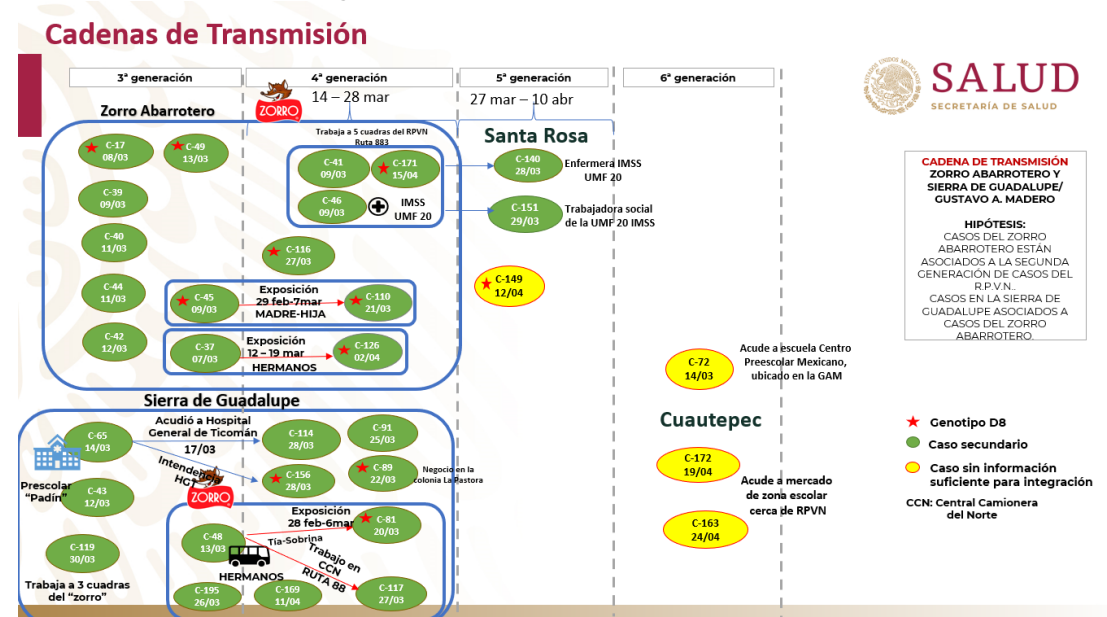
Cadenas de Transmisión

3ª generación | 4ª generación | 5ª generación | 6ª generación

14 – 28 mar
27 mar – 10 abr

SALUD
SECRETARÍA DE SALUD

Zorro Abarrotero
ZORRO

C-17 08/03
C-49 13/03
C-39 09/03
C-40 11/03
C-44 11/03
C-42 12/03

Trabaja a 5 cuadras del RPVN Ruta 883
C-41 09/03
C-171 15/04
C-46 09/03
IMSS UMF 20

Santa Rosa
C-140 28/03 Enfermera IMSS UMF 20
C-151 29/03 Trabajadora social de la UMF 20 IMSS

C-116 27/03
C-149 12/04

C-45 09/03 Exposición 29 feb-7mar MADRE-HIJA C-110 21/03
C-37 07/03 Exposición 12 – 19 mar HERMANOS C-126 02/04

CADENA DE TRANSMISIÓN
ZORRO ABARROTERO Y SIERRA DE GUADALUPE/ GUSTAVO A. MADERO

HIPÓTESIS:
CASOS DEL ZORRO ABARROTERO ESTÁN ASOCIADOS A LA SEGUNDA GENERACIÓN DE CASOS DEL R.P.V.N..
CASOS EN LA SIERRA DE GUADALUPE ASOCIADOS A CASOS DEL ZORRO ABARROTERO.

C-72 14/03 Acude a escuela Centro Preescolar Mexicano, ubicado en la GAM

Sierra de Guadalupe
Prescolar "Padín"
C-65 14/03
Acudió a Hospital General de Ticomán 17/03
Intendente HGT
ZORRO
C-114 28/03
C-91 25/03
C-156 28/03
C-89 22/03 Negocio en la colonia La Pastora
C-43 12/03
C-119 30/03
Trabaja a 3 cuadras del "zorro"

C-48 13/03
Exposición 28 feb-6mar
C-81 20/03
Tía-Sobrina
Trabajo en CCN RUTA 88
HERMANOS
C-195 26/03
C-169 11/04
C-117 27/03

Cuautepec
C-172 19/04
Acude a mercado de zona escolar cerca de RPVN
C-163 24/04

Genotipo D8
Caso secundario
Caso sin información suficiente para integración
CCN: Central Camionera del Norte